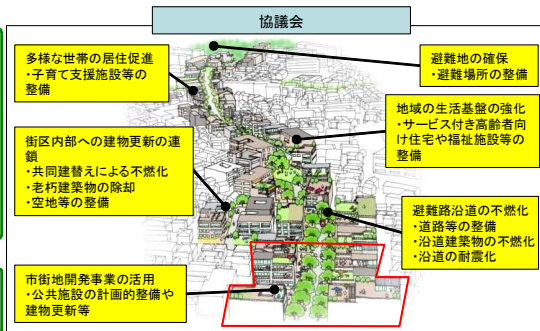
協議会

多様な世帯の居住促進
・子育て支援施設等の整備

避難地の確保
・避難場所の整備

地域の生活基盤の強化
・サービス付き高齢者向け住宅や福祉施設等の整備

街区内部への建物更新の連鎖
・共同建替えによる不燃化
・老朽建築物の除却
・空地等の整備

避難路沿道の不燃化
・道路等の整備
・沿道建築物の不燃化
・沿道の耐震化

市街地開発事業の活用
・公共施設の計画的整備や建物更新等